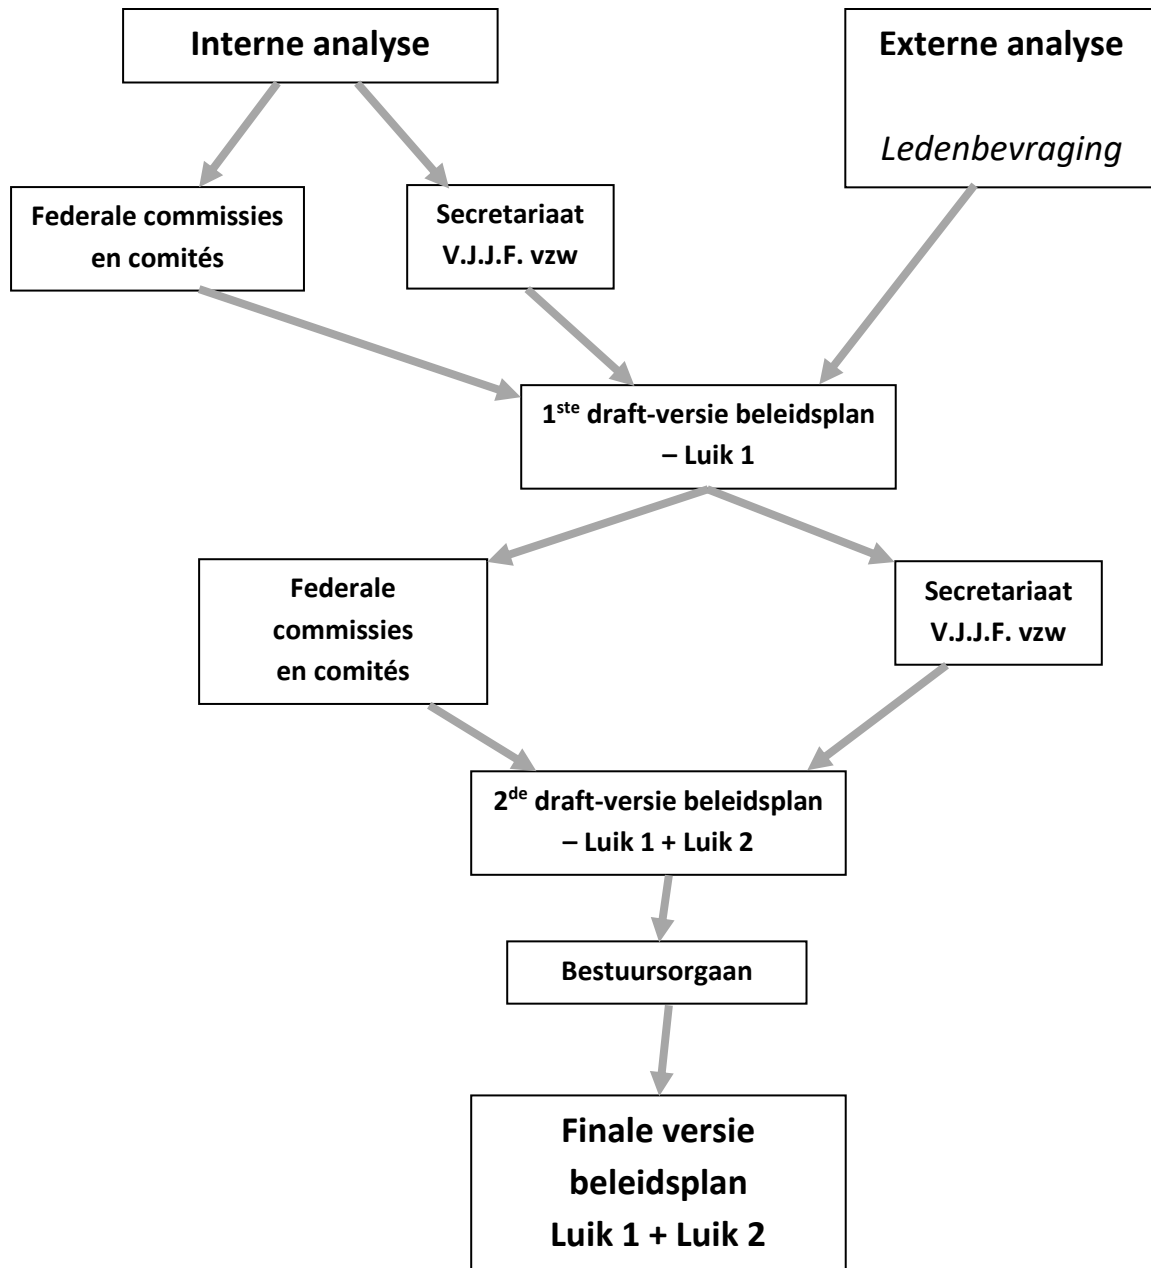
Interne analyse

Externe analyse

Ledenbevraging

Federale commissies en comités

Secretariaat V.J.J.F. vzw

1$^{ste}$ draft-versie beleidsplan – Luik 1

Federale commissies en comités

Secretariaat V.J.J.F. vzw

2$^{de}$ draft-versie beleidsplan – Luik 1 + Luik 2

Bestuursorgaan

Finale versie beleidsplan Luik 1 + Luik 2